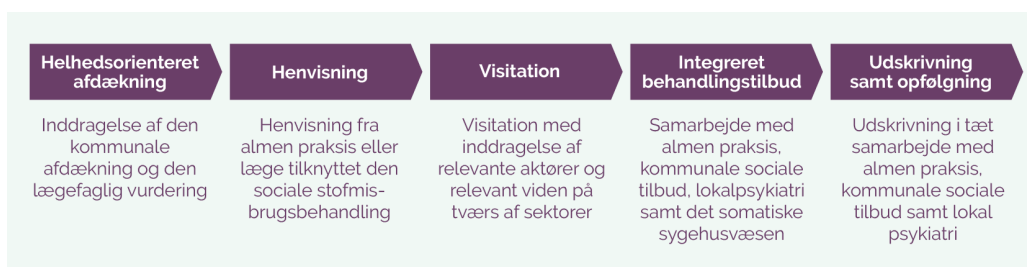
Helhedsorienteret afdækning

Inddragelse af den kommunale afdækning og den lægefaglig vurdering

Henvisning

Henvisning fra almen praksis eller læge tilknyttet den sociale stofmisbrugsbehandling

Visitation

Visitation med inddragelse af relevante aktører og relevant viden på tværs af sektorer

Integreret behandlingstilbud

Samarbejde med almen praksis, kommunale sociale tilbud, lokalpsykiatri samt det somatiske sygehusvæsen

Udskrivning samt opfølgning

Udskrivning i tæt samarbejde med almen praksis, kommunale sociale tilbud samt lokal psykiatri